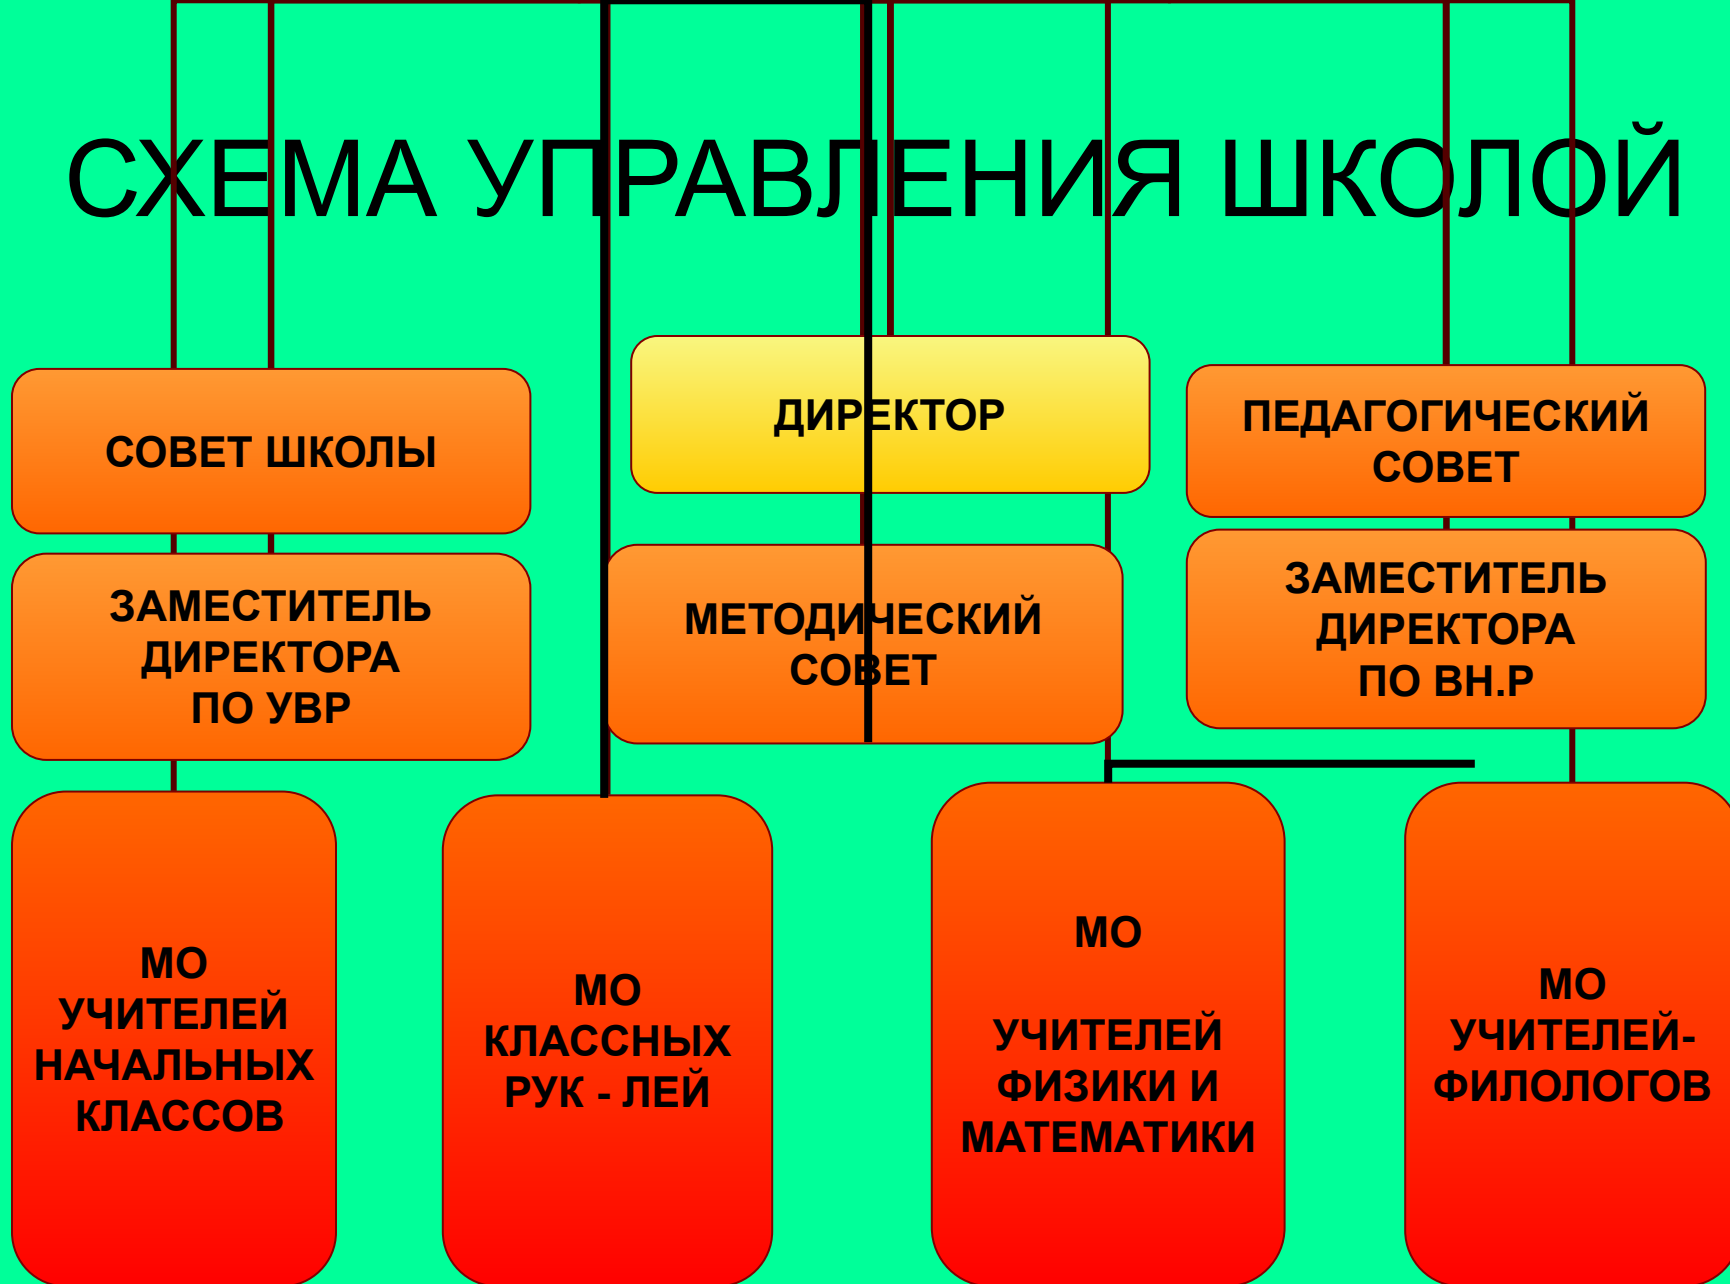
СХЕМА УПРАВЛЕНИЯ ШКОЛОЙ

СОВЕТ ШКОЛЫ

ДИРЕКТОР

ПЕДАГОГИЧЕСКИЙ СОВЕТ

ЗАМЕСТИТЕЛЬ ДИРЕКТОРА ПО УВР

МЕТОДИЧЕСКИЙ СОВЕТ

ЗАМЕСТИТЕЛЬ ДИРЕКТОРА ПО ВН.Р

МО УЧИТЕЛЕЙ НАЧАЛЬНЫХ КЛАССОВ

МО КЛАССНЫХ РУК - ЛЕЙ

МО

УЧИТЕЛЕЙ ФИЗИКИ И МАТЕМАТИКИ

МО УЧИТЕЛЕЙ-ФИЛОЛОГОВ